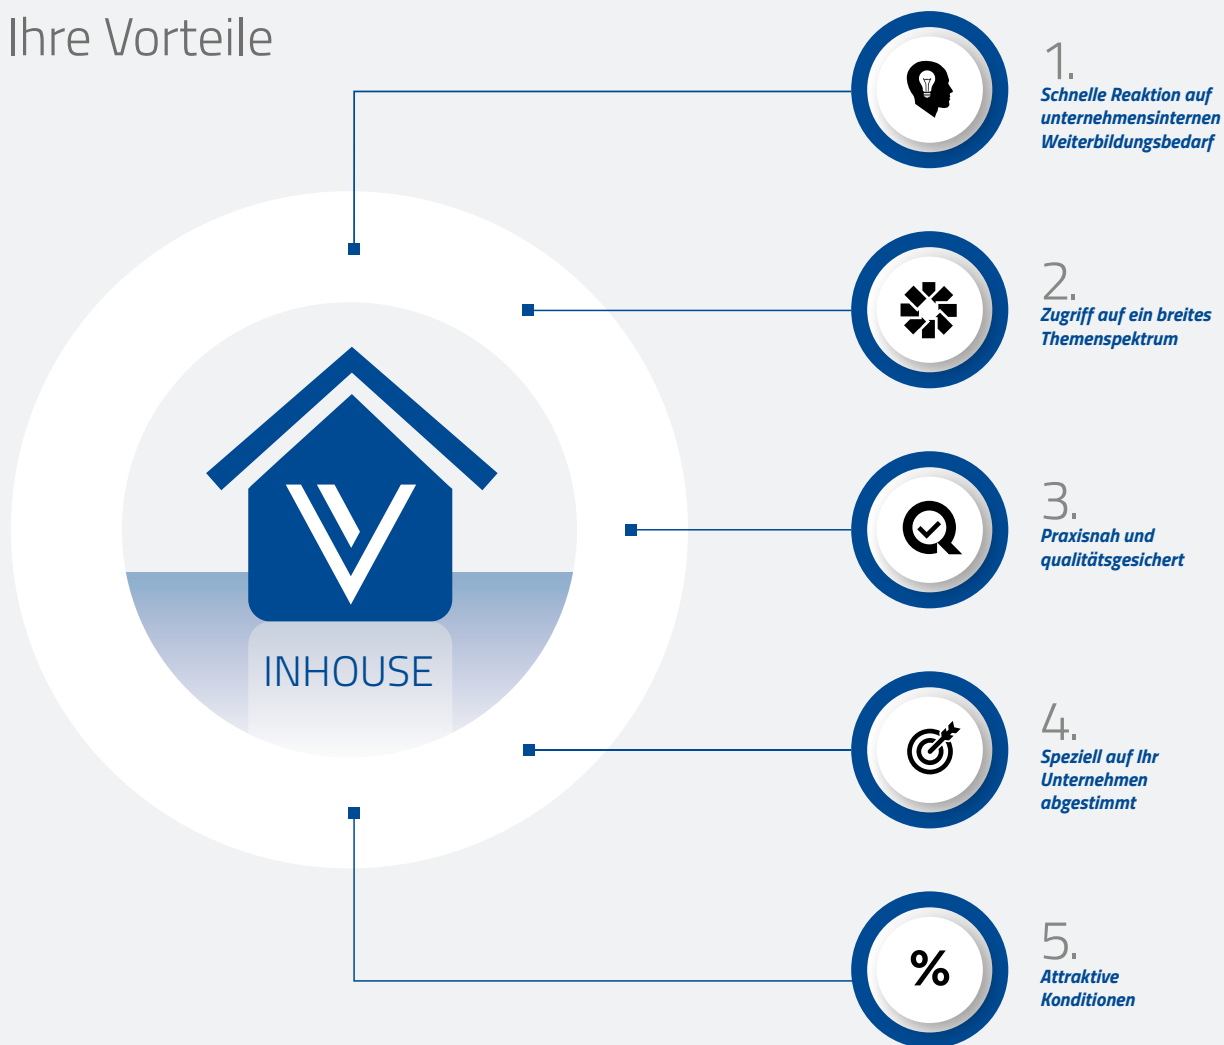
Ihre Vorteile

INHOUSE

1.
Schnelle Reaktion auf unternehmensinternen Weiterbildungsbedarf

2.
Zugriff auf ein breites Themenspektrum

3.
Praxisnah und qualitätsgesichert

4.
Speziell auf Ihr Unternehmen abgestimmt

5.
%
Attraktive Konditionen